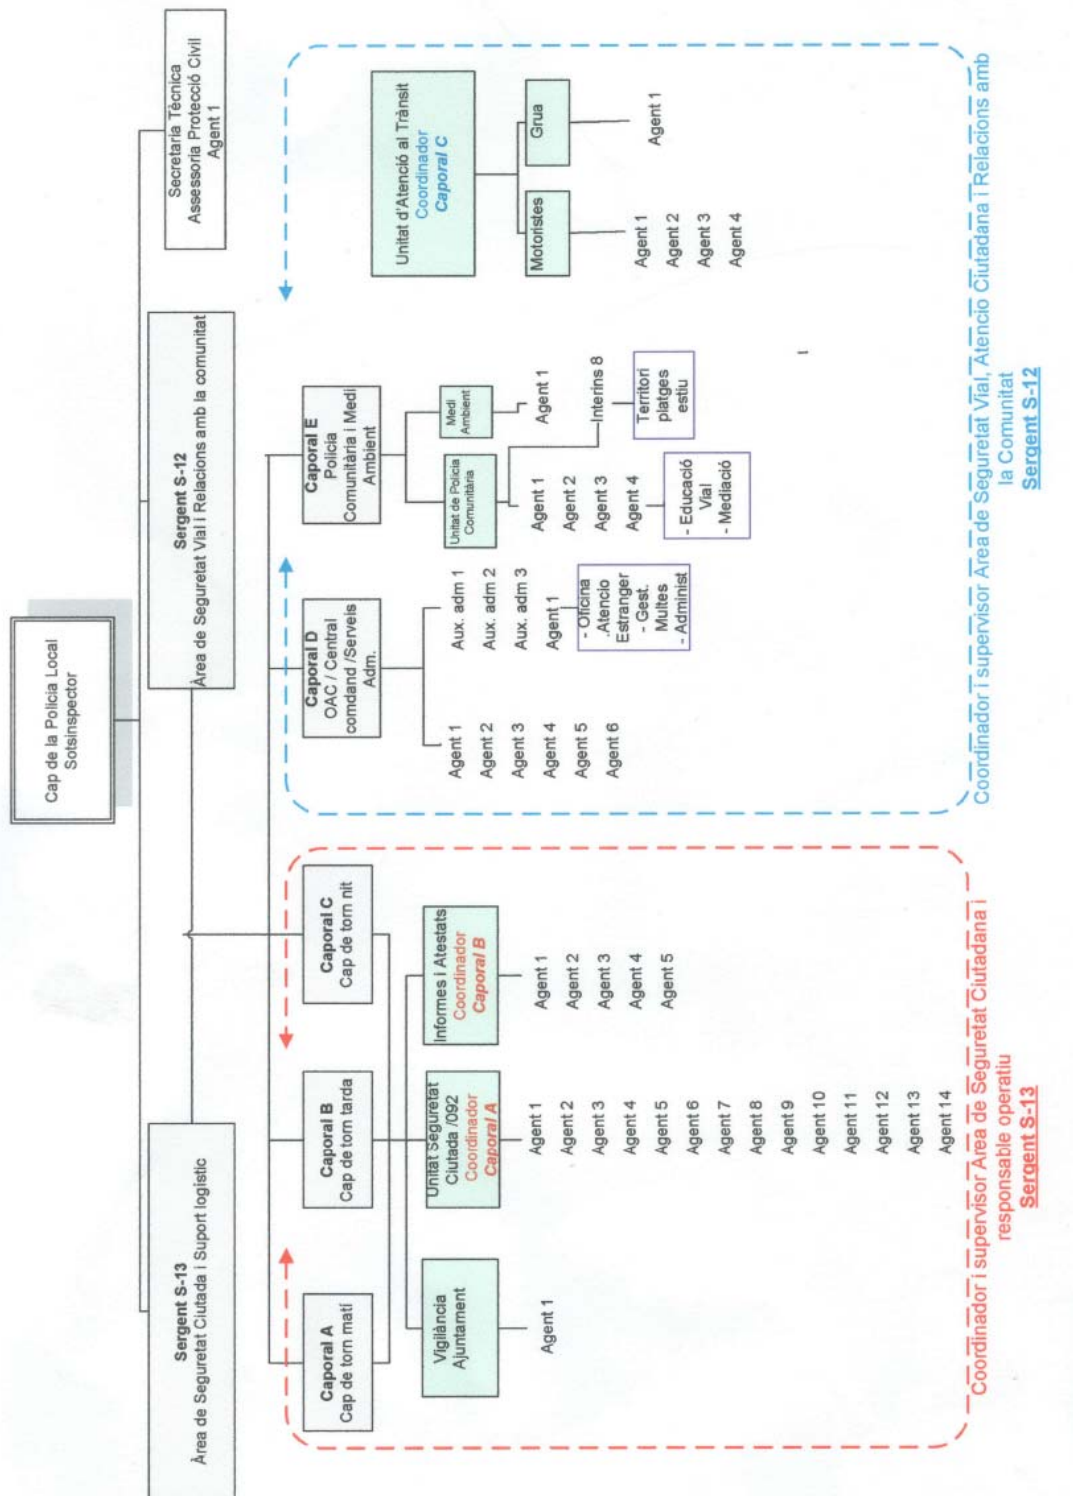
Cap de la Policia Local
Sotsinspector

Secretaria Tècnica
Assessoria Protecció Civil
Agent 1

Sergent S-12
Àrea de Seguretat Vial i Relacions amb la comunitat

Sergent S-13
Àrea de Seguretat Ciutada i Suport logístic

Unitat d'Atenció al Trànsit
Coordinador
Caporal C

Grua
Agent 1

Motoristes
Agent 1
Agent 2
Agent 3
Agent 4

Caporal E
Policia Comunitària i Medi Ambient

Medi Ambient
Agent 1

Unitat de Policia Comunitària
Agent 1
Agent 2
Agent 3
Agent 4

Interins 8

Territori platges estiu

- Educació Vial
- Mediació

Caporal D
OAC / Central comdand /Serveis Adm.

Agent 1
Agent 2
Agent 3
Agent 4
Agent 5
Agent 6

Aux. adm 1
Aux. adm 2
Aux. adm 3
Agent 1

- Oficina Atencio Estranger
- Gest. Multes
- Administ

Coordinador i supervisor Àrea de Seguretat Vial, Atencio Ciutadana i Relacions amb la Comunitat
Sergent S-12

Caporal A
Cap de torn matí

Caporal B
Cap de torn tarda

Caporal C
Cap de torn nit

Vigilància Ajuntament
Agent 1

Unitat Seguretat Ciutada /092
Coordinador
Caporal A
Agent 1
Agent 2
Agent 3
Agent 4
Agent 5
Agent 6
Agent 7
Agent 8
Agent 9
Agent 10
Agent 11
Agent 12
Agent 13
Agent 14

Informes i Atestats
Coordinador
Caporal B
Agent 1
Agent 2
Agent 3
Agent 4
Agent 5

Coordinador i supervisor Àrea de Seguretat Ciutadana i responsable operatiu
Sergent S-13